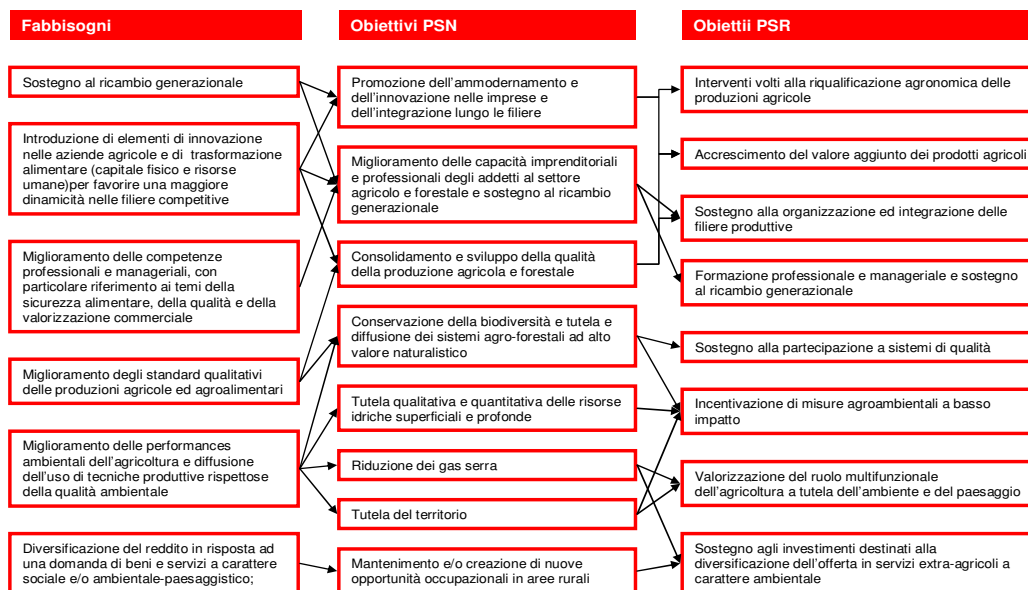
Fabbisogni

Obiettivi PSN

Obiettii PSR

Sostegno al ricambio generazionale

Introduzione di elementi di innovazione nelle aziende agricole e di trasformazione alimentare (capitale fisico e risorse umane)per favorire una maggiore dinamicità nelle filiere competitive

Miglioramento delle competenze professionali e manageriali, con particolare riferimento ai temi della sicurezza alimentare, della qualità e della valorizzazione commerciale

Miglioramento degli standard qualitativi delle produzioni agricole ed agroalimentari

Miglioramento delle performances ambientali dell'agricoltura e diffusione dell'uso di tecniche produttive rispettose della qualità ambientale

Diversificazione del reddito in risposta ad una domanda di beni e servizi a carattere sociale e/o ambientale-paesaggistico;

Promozione dell'ammodernamento e dell'innovazione nelle imprese e dell'integrazione lungo le filiere

Miglioramento delle capacità imprenditoriali e professionali degli addetti al settore agricolo e forestale e sostegno al ricambio generazionale

Consolidamento e sviluppo della qualità della produzione agricola e forestale

Conservazione della biodiversità e tutela e diffusione dei sistemi agro-forestali ad alto valore naturalistico

Tutela qualitativa e quantitativa delle risorse idriche superficiali e profonde

Riduzione dei gas serra

Tutela del territorio

Mantenimento e/o creazione di nuove opportunità occupazionali in aree rurali

Interventi volti alla riqualificazione agronomica delle produzioni agricole

Accrescimento del valore aggiunto dei prodotti agricoli

Sostegno alla organizzazione ed integrazione delle filiere produttive

Formazione professionale e manageriale e sostegno al ricambio generazionale

Sostegno alla partecipazione a sistemi di qualità

Incentivazione di misure agroambientali a basso impatto

Valorizzazione del ruolo multifunzionale dell'agricoltura a tutela dell'ambiente e del paesaggio

Sostegno agli investimenti destinati alla diversificazione dell'offerta in servizi extra-agricoli a carattere ambientale